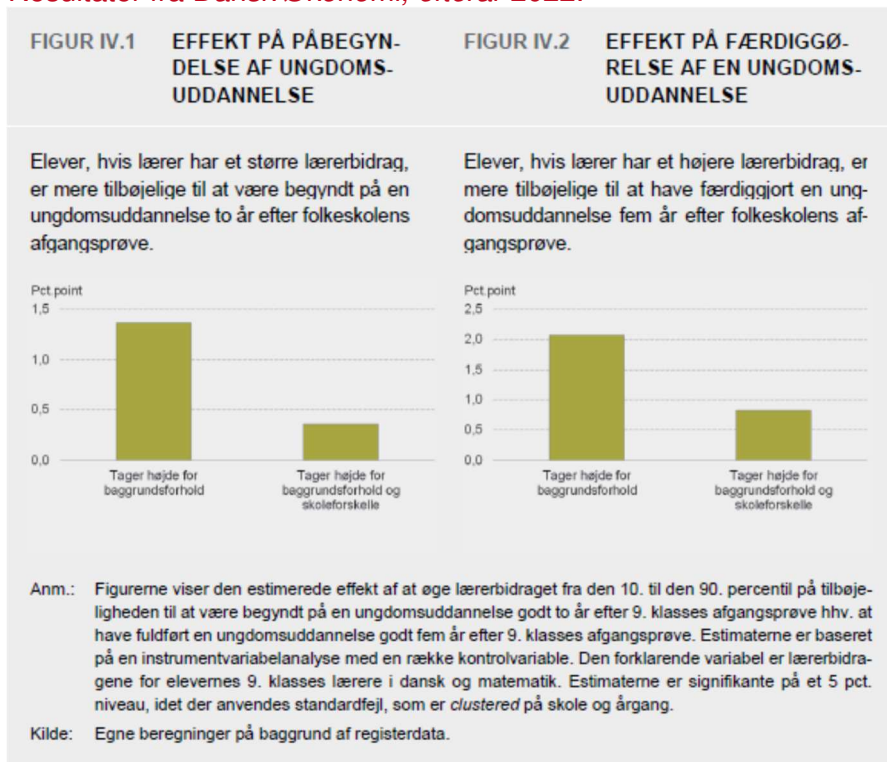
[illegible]

FIGUR IV.1 EFFEKT PÅ PÅBEGYNDELSE AF UNGDOMSUDDANNELSE

FIGUR IV.2 EFFEKT PÅ FÆRDIGGØRELSE AF EN UNGDOMSUDDANNELSE

Elever, hvis lærer har et større lærerbidrag, er mere tilbøjelige til at være begyndt på en ungdomsuddannelse to år efter folkeskolens afgangsprøve.

Pct.point
1,5
1,0
0,5
0,0

Tager højde for baggrundsforhold

Tager højde for baggrundsforhold og skoleforskelle

Elever, hvis lærer har et højere lærerbidrag, er mere tilbøjelige til at have færdiggjort en ungdomsuddannelse fem år efter folkeskolens afgangsprøve.

Pct.point
2,5
2,0
1,5
1,0
0,5
0,0

Tager højde for baggrundsforhold

Tager højde for baggrundsforhold og skoleforskelle

Anm.: Figurerne viser den estimerede effekt af at øge lærerbidraget fra den 10. til den 90. percentil på tilbøjeligheden til at være begyndt på en ungdomsuddannelse godt to år efter 9. klasses afgangsprøve hhv. at have fuldført en ungdomsuddannelse godt fem år efter 9. klasses afgangsprøve. Estimaterne er baseret på en instrumentvariabelanalyse med en række kontrolvariable. Den forklarende variabel er lærerbidragene for elevernes 9. klasses lærere i dansk og matematik. Estimaterne er signifikante på et 5 pct. niveau, idet der anvendes standardfejl, som er clustered på skole og årgang.

Kilde: Egne beregninger på baggrund af registerdata.